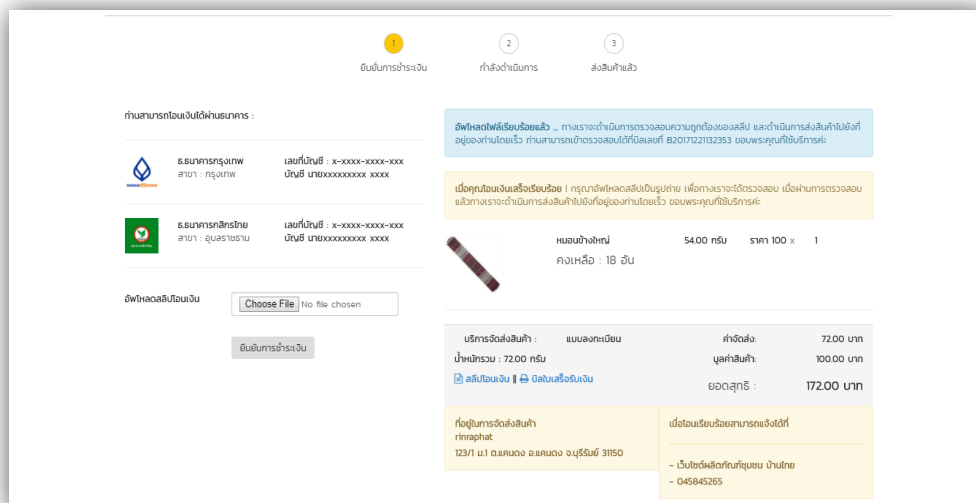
1
ยืนยันการชำระเงิน

2
กำลังดำเนินการ

3
ส่งสินค้าแล้ว

ท่านสามารถโอนเงินได้ผ่านธนาคาร :

ธ.ธนาคารกรุงเทพ
สาขา : กรุงเทพ

เลขที่บัญชี : x-xxxx-xxxx-xxx
บัญชี นายxxxxxxxxx xxxx

ธ.ธนาคารกสิกรไทย
สาขา : อุบลราชธาน

เลขที่บัญชี : x-xxxx-xxxx-xxx
บัญชี นายxxxxxxxxx xxxx

อัพโหลดสลิปโอนเงิน

Choose File No file chosen

ยืนยันการชำระเงิน

อัพโหลดไฟล์เรียบร้อยแล้ว ... ทางเราจะดำเนินการตรวจสอบความถูกต้องของสลิป และดำเนินการส่งสินค้าไปยังที่อยู่ของท่านโดยเร็ว ท่านสามารถเข้าตรวจสอบได้ที่บิลเลขที่ B20171221132353 ขอบพระคุณที่ใช้บริการค่ะ

เมื่อคุณโอนเงินเสร็จเรียบร้อย ! กรุณาอัพโหลดสลิปเป็นรูปถ่าย เพื่อทางเราจะได้ตรวจสอบ เมื่อผ่านการตรวจสอบแล้วทางเราจะดำเนินการส่งสินค้าไปยังที่อยู่ของท่านโดยเร็ว ขอบพระคุณที่ใช้บริการค่ะ

หมอนข้างใหญ่
คงเหลือ : 18 อัน

54.00 กรัม

ราคา 100 x 1

บริการจัดส่งสินค้า : แบบลงทะเบียน

น้ำหนักรวม : 72.00 กรัม

สลิปโอนเงิน || บิลใบเสร็จรับเงิน

ค่าจัดส่ง: 72.00 บาท

มูลค่าสินค้า: 100.00 บาท

ยอดสุทธิ : 172.00 บาท

ที่อยู่ในการจัดส่งสินค้า
rinraphat
123/1 ม.1 ต.แคนดง อ.แคนดง จ.บุรีรัมย์ 31150

เมื่อโอนเรียบร้อยสามารถแจ้งได้ที่

- เว็บไซต์ผลิตภัณฑ์ชุมชน บ้านไทย
- 045845265